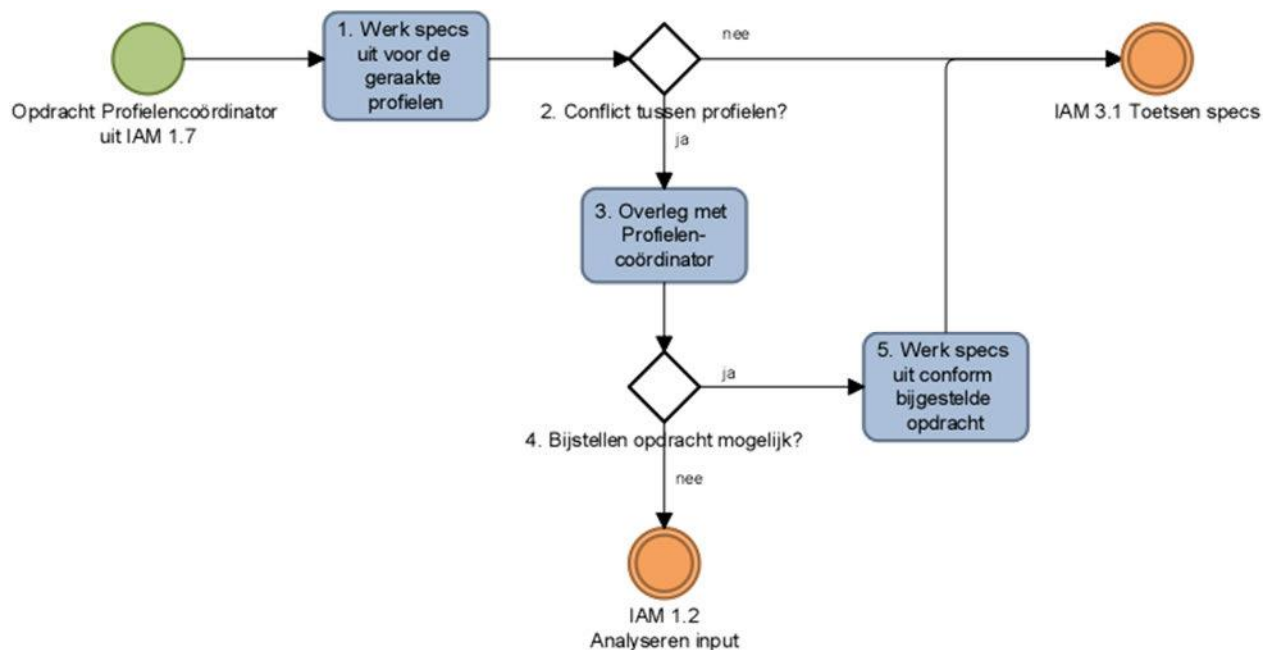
Opdracht Profielencoördinator uit IAM 1.7

1. Werk specs uit voor de geraakte profielen

nee

2. Conflict tussen profielen?

ja

IAM 3.1 Toetsen specs

3. Overleg met Profielencoördinator

ja

5. Werk specs uit conform bijgestelde opdracht

4. Bijstellen opdracht mogelijk?

nee

IAM 1.2 Analyseren input